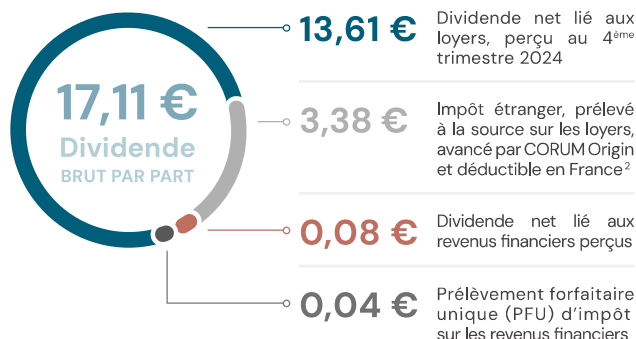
17,11 €
Dividende
BRUT PAR PART

13,61 €
Dividende net lié aux loyers, perçu au 4$^{ème}$ trimestre 2024

3,38 €
Impôt étranger, prélevé à la source sur les loyers, avancé par CORUM Origin et déductible en France$^{2}$

0,08 €
Dividende net lié aux revenus financiers perçus

0,04 €
Prélèvement forfaitaire unique (PFU) d'impôt sur les revenus financiers